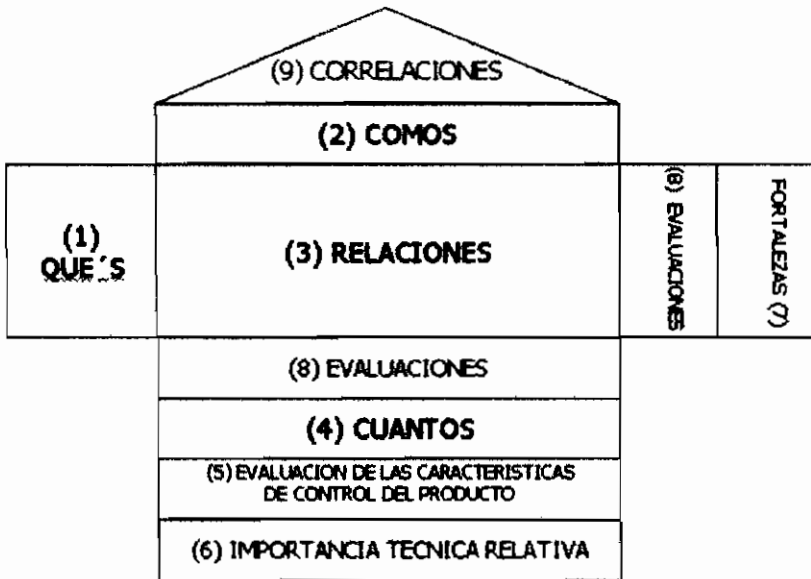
(9) CORRELACIONES

(2) COMOS

(1) QUE´S

(3) RELACIONES

(8) EVALUACIONES

FORTALEZAS (7)

(8) EVALUACIONES

(4) CUANTOS

(5) EVALUACION DE LAS CARACTERISTICAS DE CONTROL DEL PRODUCTO

(6) IMPORTANCIA TECNICA RELATIVA